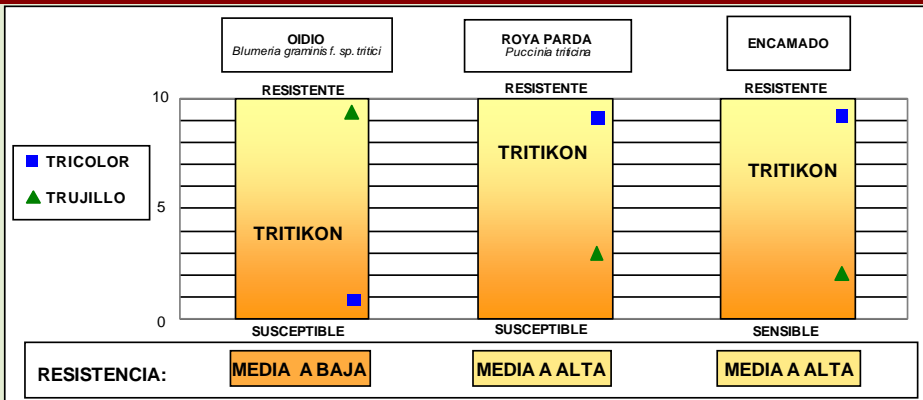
OIDIO
Blumeria graminis f. sp. tritici

ROYA PARDA
Puccinia triticina

ENCAMADO

RESISTENTE

RESISTENTE

RESISTENTE

10

5

0

TRICOLOR

TRUJILLO

TRITIKON

TRITIKON

TRITIKON

SUSCEPTIBLE

SUSCEPTIBLE

SENSIBLE

RESISTENCIA:

MEDIA A BAJA

MEDIA A ALTA

MEDIA A ALTA